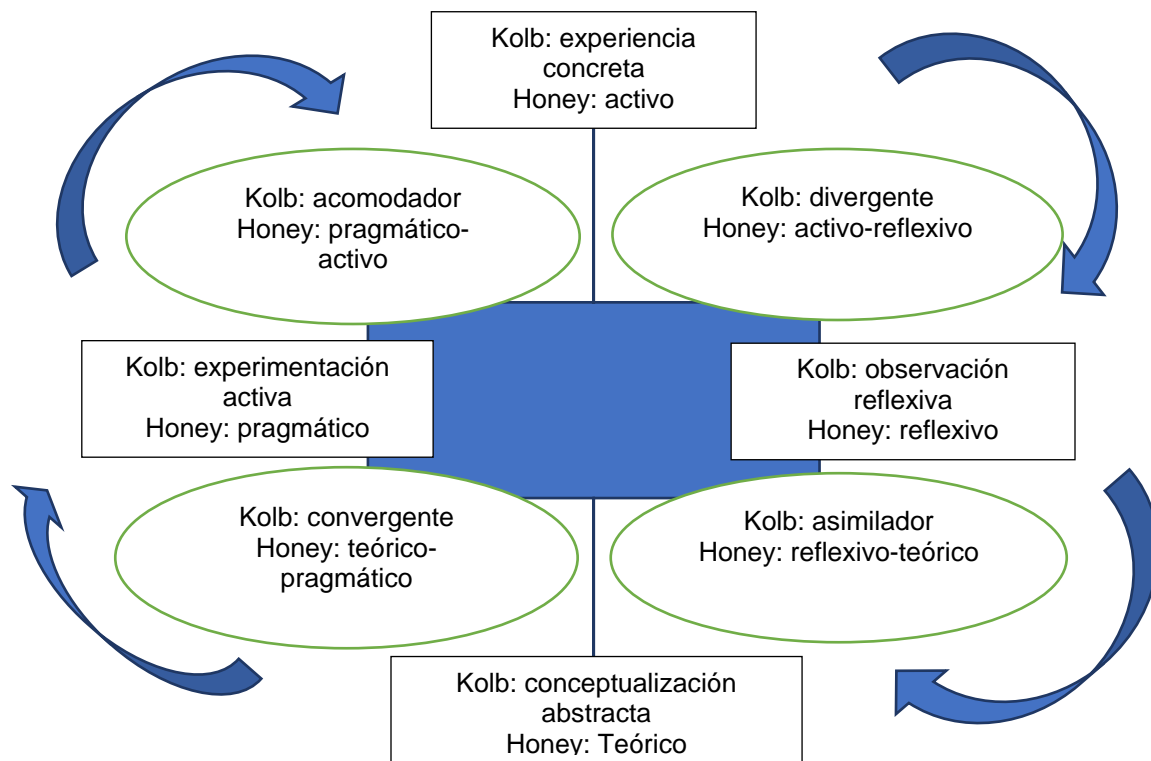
Kolb: experiencia concreta
Honey: activo

Kolb: acomodador
Honey: pragmático-activo

Kolb: divergente
Honey: activo-reflexivo

Kolb: experimentación activa
Honey: pragmático

Kolb: observación reflexiva
Honey: reflexivo

Kolb: convergente
Honey: teórico-pragmático

Kolb: asimilador
Honey: reflexivo-teórico

Kolb: conceptualización abstracta
Honey: Teórico